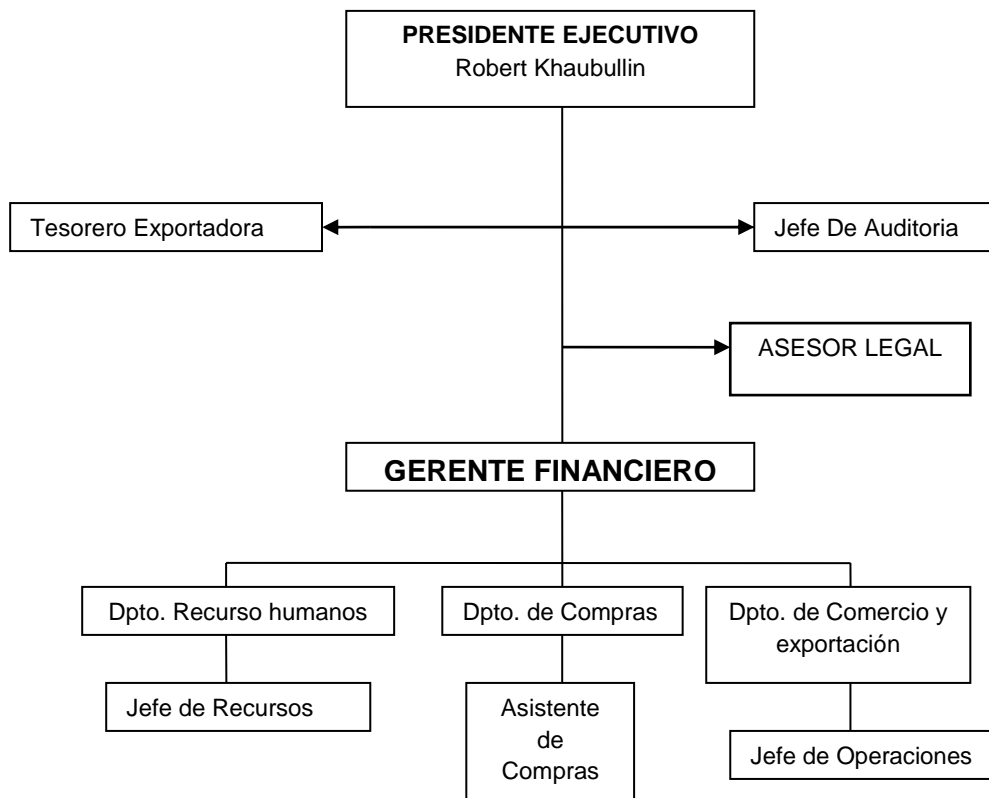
PRESIDENTE EJECUTIVO
Robert Khaubullin

Tesorero Exportadora

Jefe De Auditoria

ASESOR LEGAL

GERENTE FINANCIERO

Dpto. Recurso humanos

Jefe de Recursos

Dpto. de Compras

Asistente de Compras

Dpto. de Comercio y exportación

Jefe de Operaciones